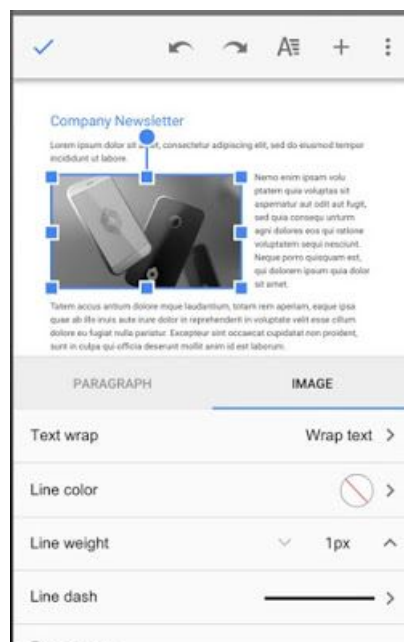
Company Newsletter

Lorem ipsum dolor sit amet, consectetur adipiscing elit, sed do eiusmod tempor incididunt ut labore.

Nemo enim ipsam volu ptatem quia voluptas sit aspernatur aut odit aut fugit, sed quia consequ unturm agni dolores eos qui ratione voluptatem sequi nesciunt. Neque porro quisquam est, qui dolorem ipsum quia dolor sit amet.

Totam accus antium dolore mque laudantium, totam rem aperiam, eaque ipsa quae ab illo inure aute irure dolor in reprehenderit in voluptate velit esse cillum dolore eu fugiat nulla pariatur. Excepteur sint occaecat cupidatat non proident, sunt in culpa qui officia deserunt mollit anim id est laborum.

PARAGRAPH

IMAGE

Text wrap

Wrap text >

Line color

>

Line weight

1px

Line dash

>